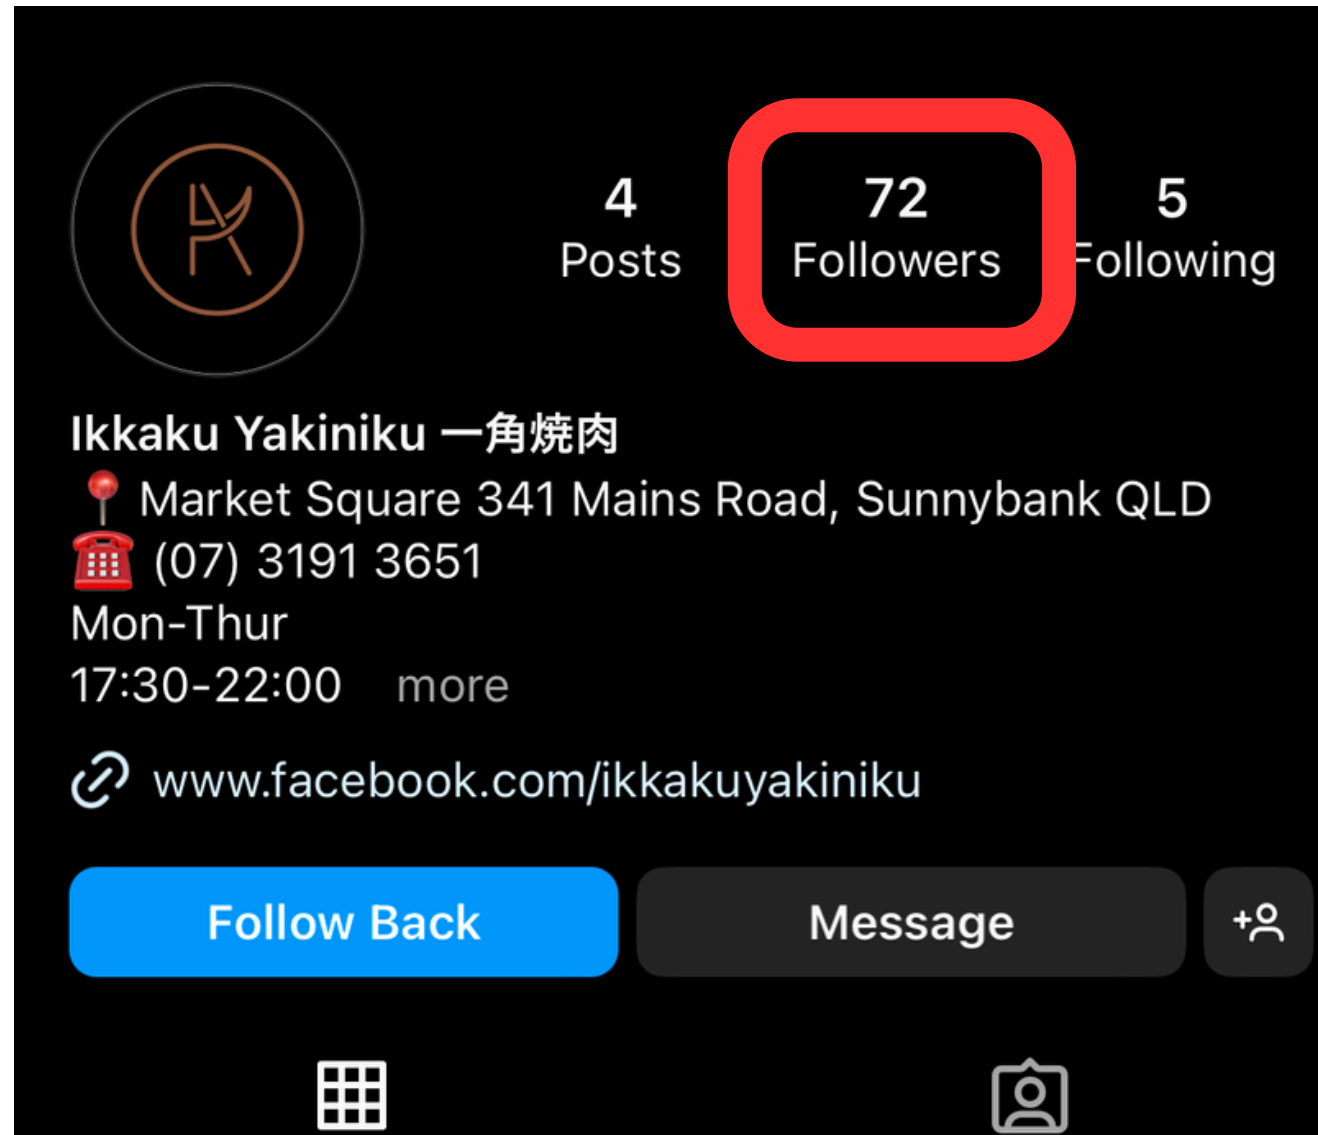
4
Posts

72
Followers

5
Following

Ikkaku Yakiniku 一角焼肉
📍 Market Square 341 Mains Road, Sunnybank QLD
☎️ (07) 3191 3651
Mon-Thur
17:30-22:00 more

www.facebook.com/ikkakuyakiniku

Follow Back

Message